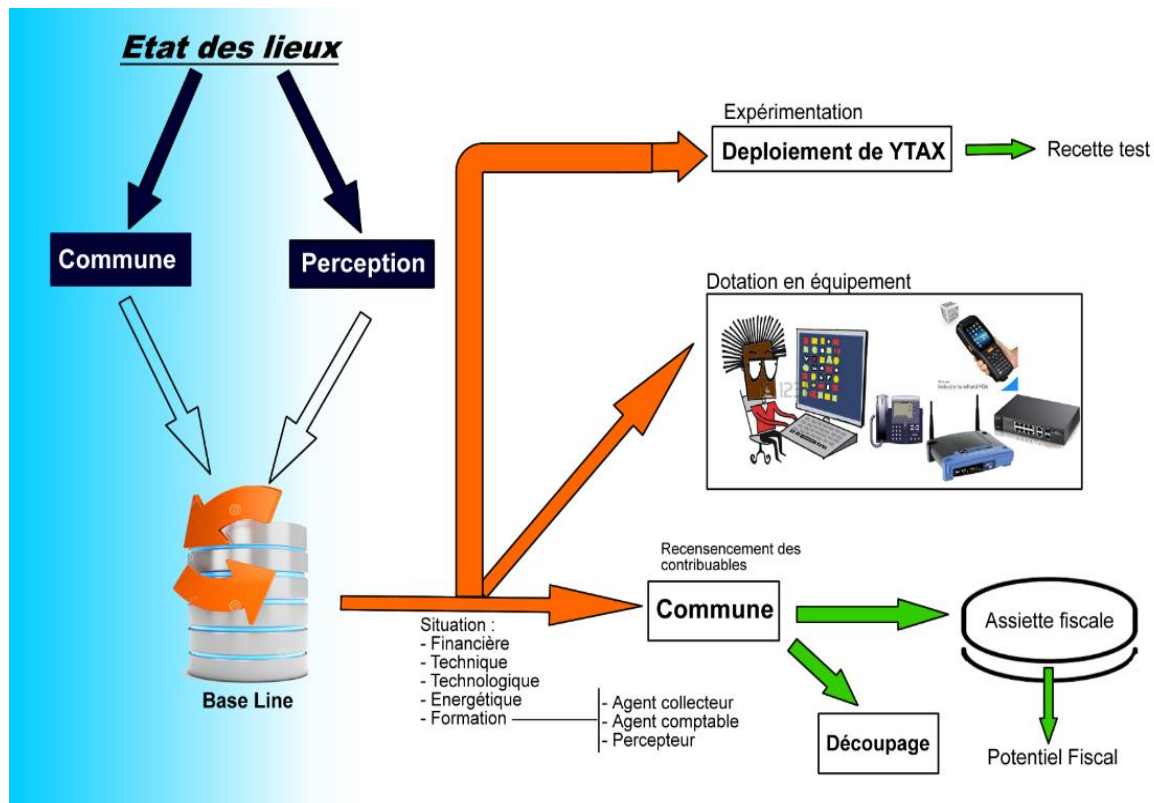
Etat des lieux

Commune

Perception

Base Line

Expérimentation

Deploiement de YTAX

Recette test

Dotation en équipement

Recensement des contribuables

Commune

Assiette fiscale

Potentiel Fiscal

Découpage

Situation :
- Financière
- Technique
- Technologique
- Energétique
- Formation

- Agent collecteur
- Agent comptable
- Percepteur